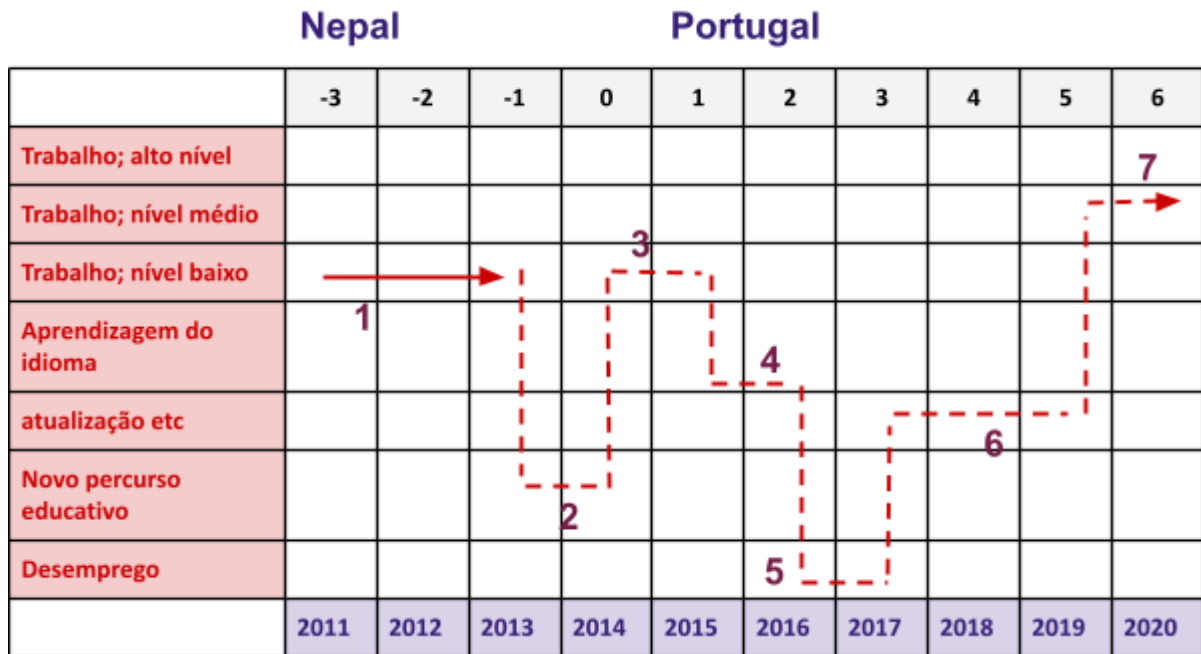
Nepal Portugal

| | -3 | -2 | -1 | 0 | 1 | 2 | 3 | 4 | 5 | 6 |
|---|---|---|---|---|---|---|---|---|---|---|
| Trabalho; alto nível | | | | | | | | | | |
| Trabalho; nível médio | | | | | | | | | | 7 |
| Trabalho; nível baixo | | | | 3 | | | | | | |
| Aprendizagem do idioma | 1 | | | | | 4 | | | | |
| atualização etc | | | | | | | | 6 | | |
| Novo percurso educativo | | | | 2 | | | | | | |
| Desemprego | | | | | | 5 | | | | |
| | 2011 | 2012 | 2013 | 2014 | 2015 | 2016 | 2017 | 2018 | 2019 | 2020 |